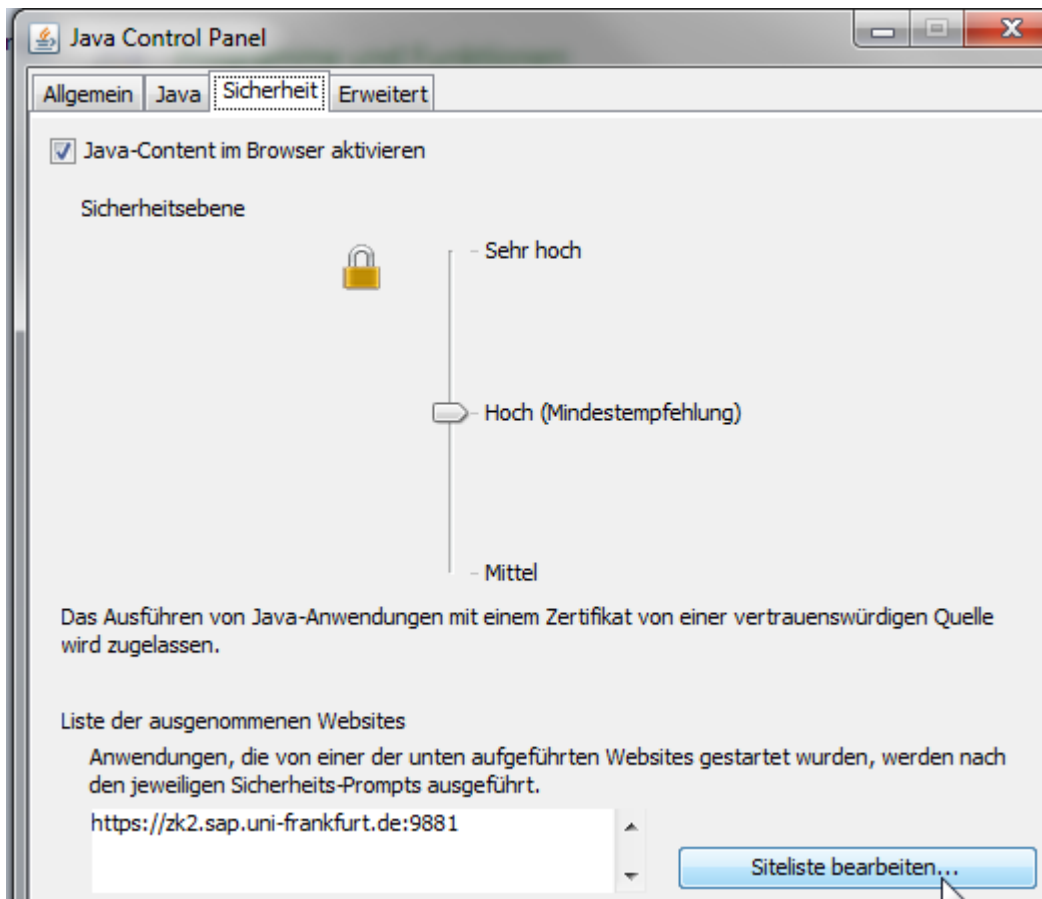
Java Control Panel

Allgemein | Java | Sicherheit | Erweitert

Java-Content im Browser aktivieren

Sicherheitsebene

Sehr hoch

Hoch (Mindestempfehlung)

Mittel

Das Ausführen von Java-Anwendungen mit einem Zertifikat von einer vertrauenswürdigen Quelle wird zugelassen.

Liste der ausgenommenen Websites

Anwendungen, die von einer der unten aufgeführten Websites gestartet wurden, werden nach den jeweiligen Sicherheits-Prompts ausgeführt.

https://zk2.sap.uni-frankfurt.de:9881

Siteliste bearbeiten...